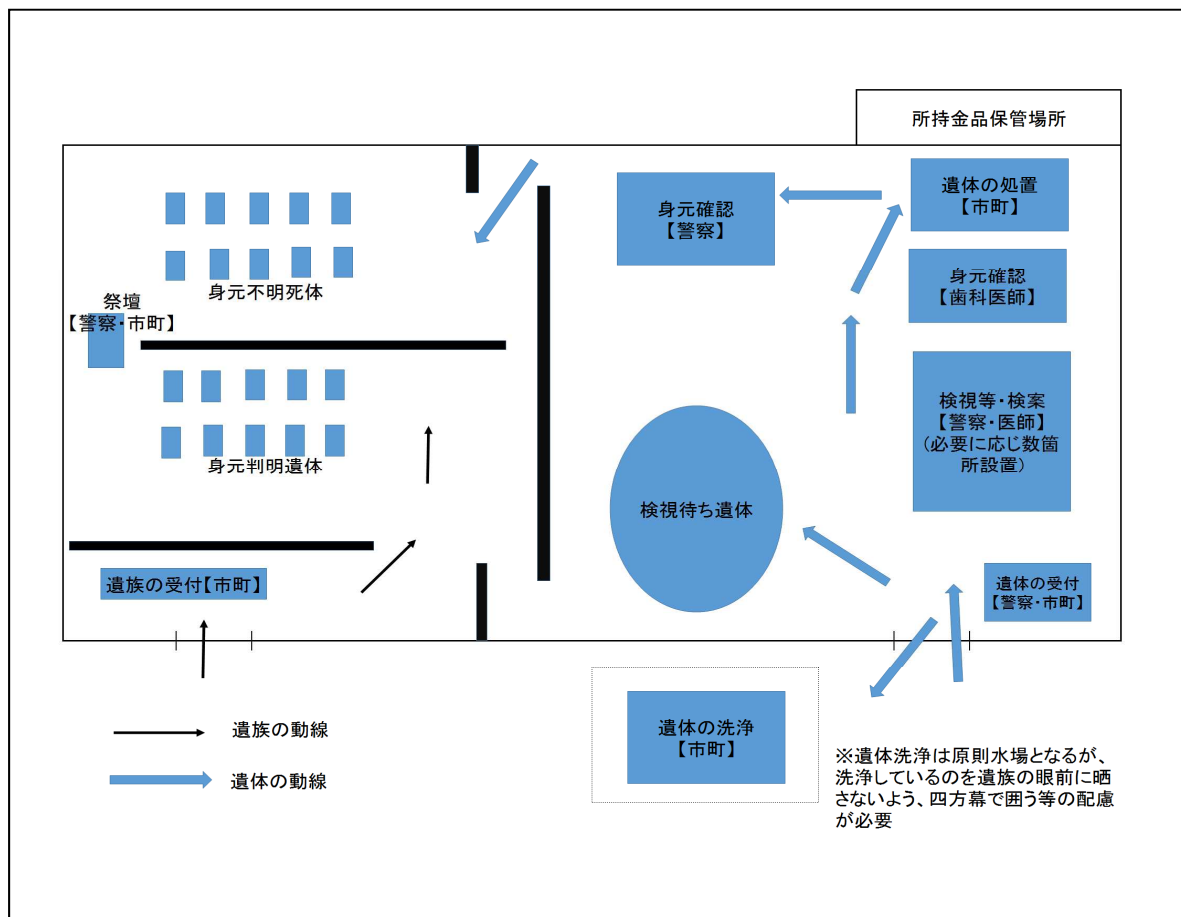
所持金品保管場所

身元確認
【警察】

遺体の処置
【市町】

身元確認
【歯科医師】

検視等・検案
【警察・医師】
(必要に応じ数箇所設置)

身元不明死体

祭壇
【警察・市町】

身元判明遺体

検視待ち遺体

遺族の受付【市町】

遺体の受付
【警察・市町】

遺体の洗浄
【市町】

遺族の動線

遺体の動線

※遺体洗浄は原則水場となるが、洗浄しているのを遺族の眼前に晒さないよう、四方幕で囲う等の配慮が必要